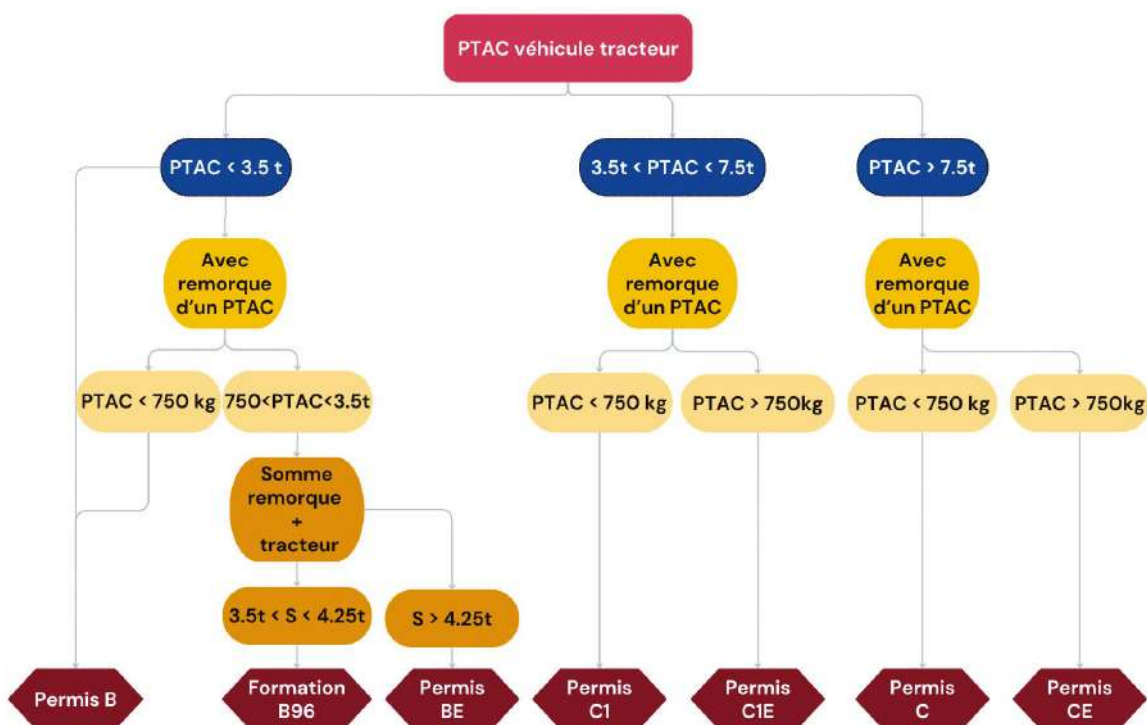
PTAC véhicule tracteur

PTAC < 3.5 t

3.5t < PTAC < 7.5t

PTAC > 7.5t

Avec remorque d'un PTAC

Avec remorque d'un PTAC

Avec remorque d'un PTAC

PTAC < 750 kg

750<PTAC<3.5t

PTAC < 750 kg

PTAC > 750kg

PTAC < 750 kg

PTAC > 750kg

Somme remorque + tracteur

3.5t < S < 4.25t

S > 4.25t

Permis B

Formation B96

Permis BE

Permis C1

Permis C1E

Permis C

Permis CE